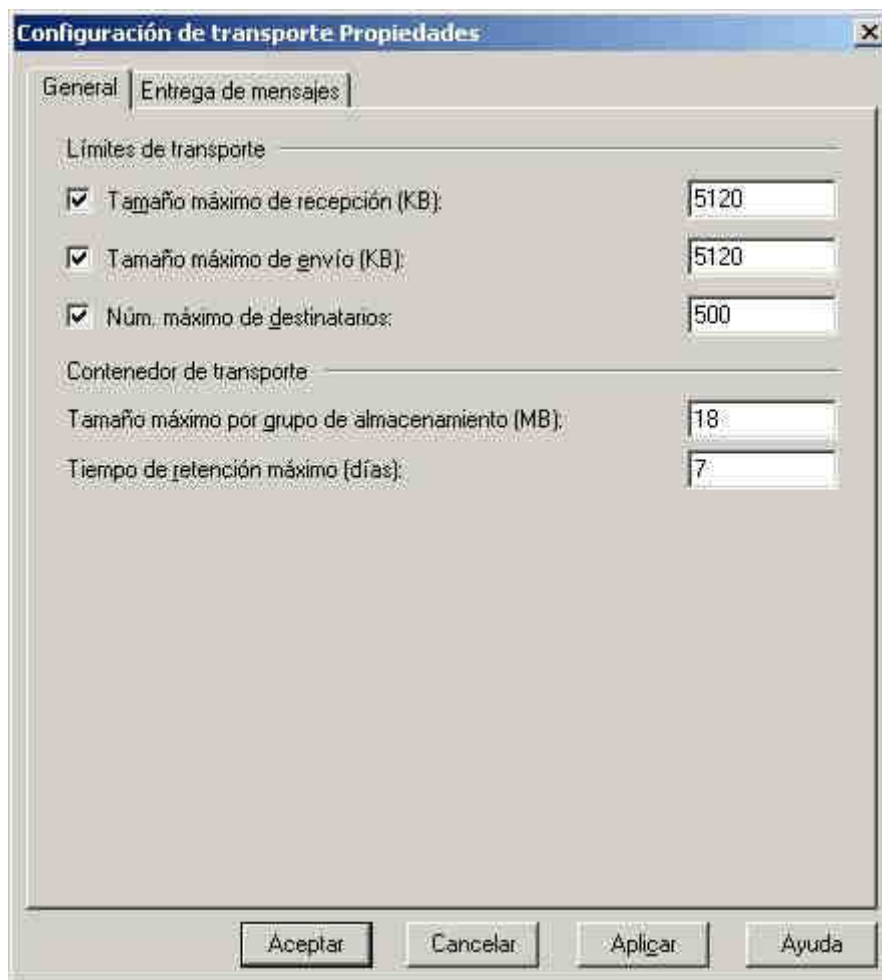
Configuración de transporte Propiedades

General | Entrega de mensajes

Límites de transporte

Tamaño máximo de recepción (KB): 5120

Tamaño máximo de envío (KB): 5120

Núm. máximo de destinatarios: 500

Contenedor de transporte

Tamaño máximo por grupo de almacenamiento (MB): 18

Tiempo de retención máximo (días): 7

Aceptar Cancelar Aplicar Ayuda